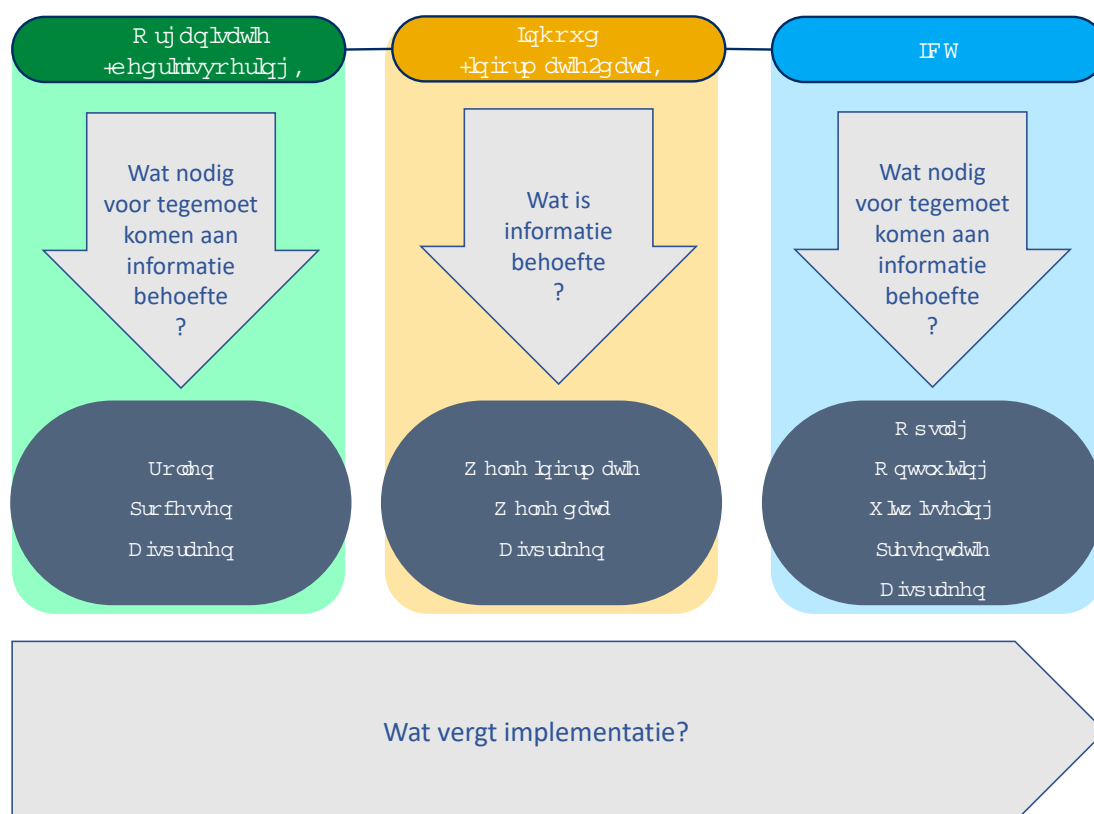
R ujdqlvdwlh +ehgulmivyrhulqj,

Lqkrxg +lqirup dwlh2gdwd,

IFW

Wat nodig voor tegemoet komen aan informatie behoefte ?

Wat is informatie behoefte ?

Wat nodig voor tegemoet komen aan informatie behoefte ?

Urohq
Surfhvvhq
Diysudnhq

Z honh lqirup dwlh
Z honh gdwd
Diysudnhq

R svodj
R qwvoxlwlqj
X lwz lvvholqj
Suhvhqwdwlh
Diysudnhq

Wat vergt implementatie?